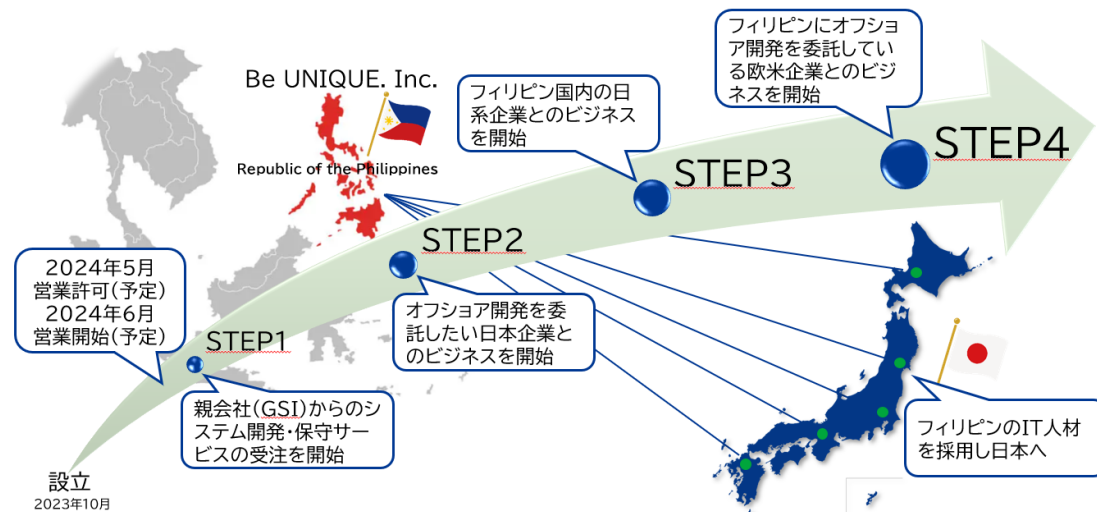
Be UNIQUE. Inc.

Republic of the Philippines

フィリピンにオフショア開発を委託している欧米企業とのビジネスを開始

フィリピン国内の日系企業とのビジネスを開始

STEP4

STEP3

STEP2

オフショア開発を委託したい日本企業とのビジネスを開始

2024年5月
営業許可(予定)
2024年6月
営業開始(予定)

STEP1

親会社(GSI)からのシステム開発・保守サービスの受注を開始

フィリピンのIT人材を採用し日本へ

設立
2023年10月